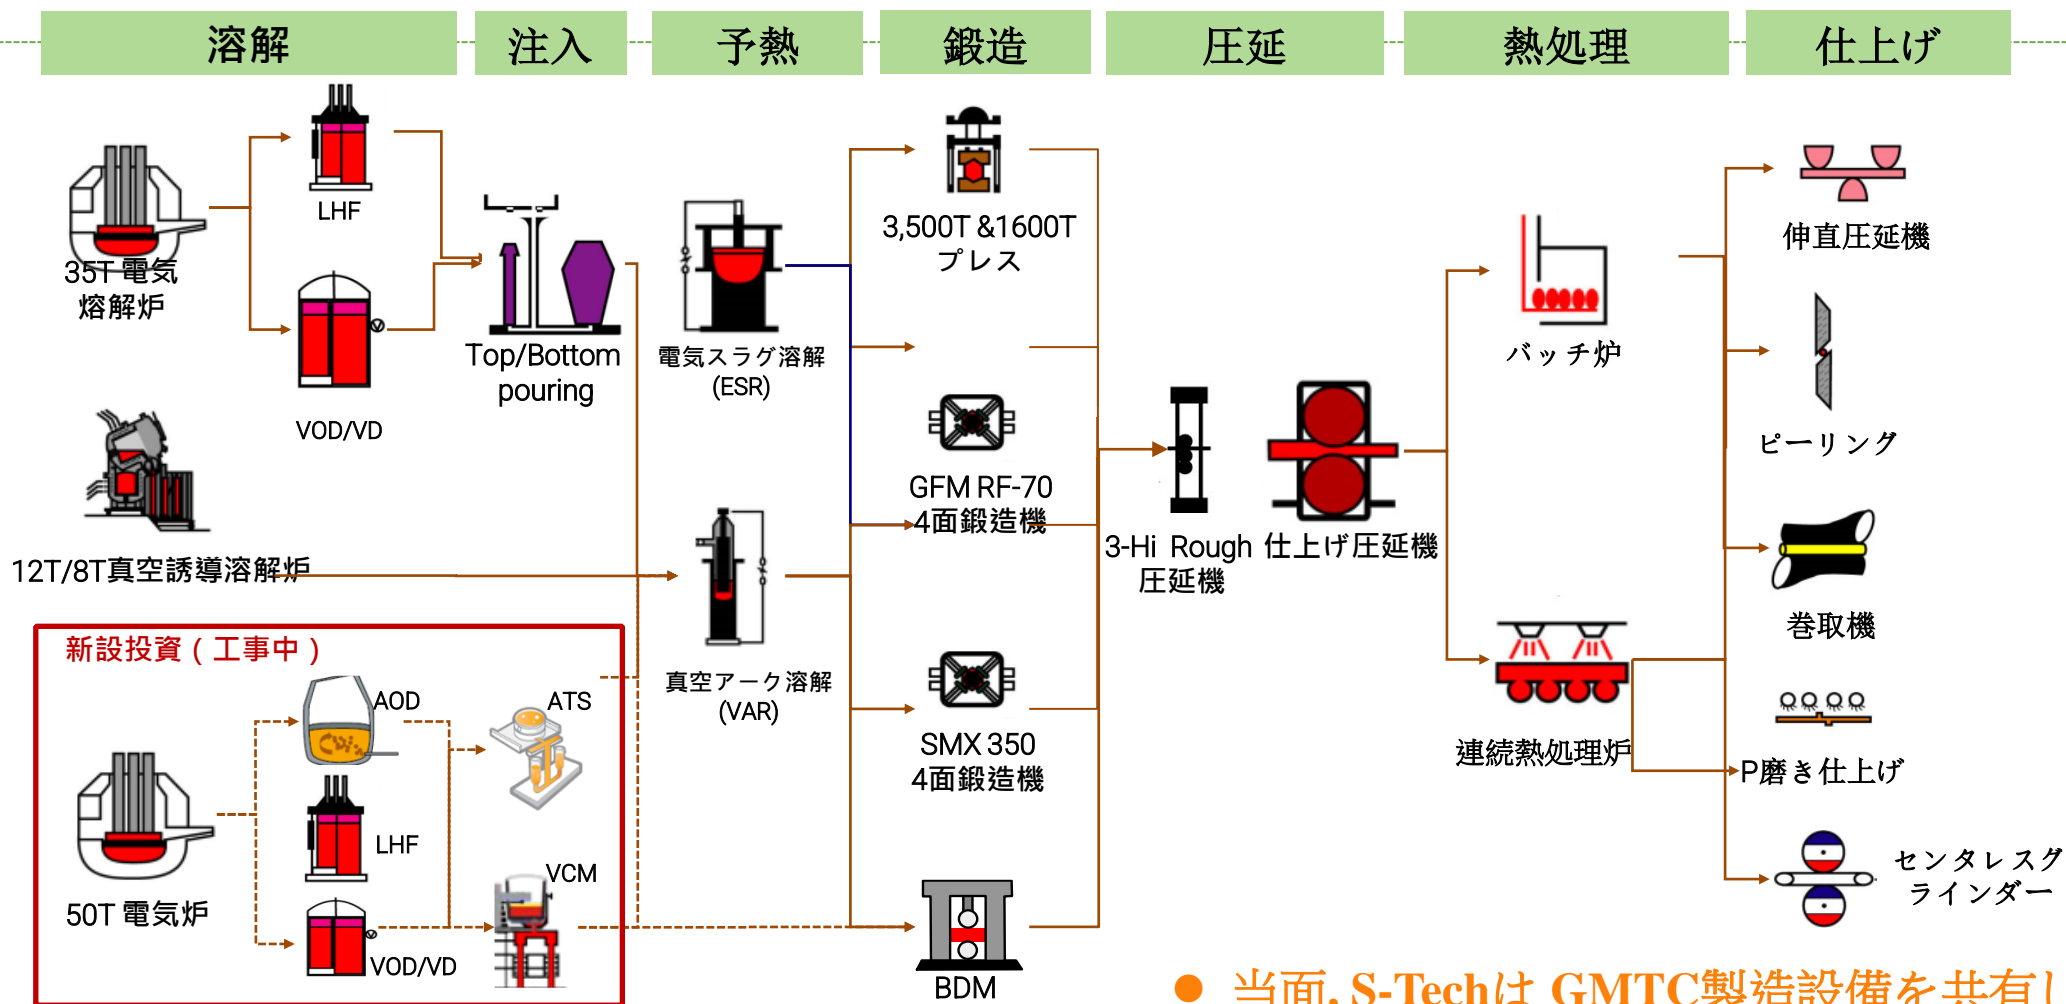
溶解 注入 予熱 鍛造 圧延 熱処理 仕上げ

35T 電気溶解炉

LHF

VOD/VD

Top/Bottom pouring

電気スラグ溶解 (ESR)

3,500T &1600T プレス

GFM RF-70 4面鍛造機

12T/8T真空誘導溶解炉

真空アーク溶解 (VAR)

SMX 350 4面鍛造機

BDM

3-Hi Rough 圧延機

仕上げ圧延機

バッチ炉

連続熱処理炉

伸直圧延機

ピーリング

巻取機

P磨き仕上げ

センタレスグラインダー

新設投資（工事中）

50T 電気炉

AOD

LHF

VOD/VD

ATS

VCM

当面, S-TechはGMTC製造設備を共有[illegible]